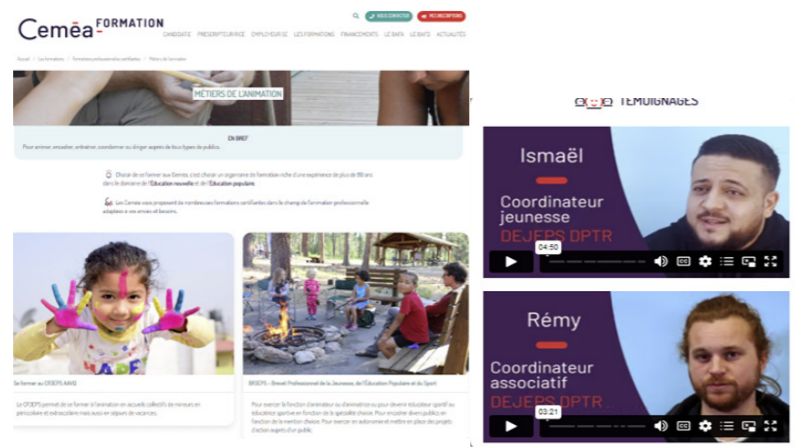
Cemêa FORMATION

NOUS CONTACTER MES INSCRIPTIONS

CANDIDATE PRESCRIPTEUR·ICE EMPLOYEUR·SE LES FORMATIONS FINANCEMENTS LE BAFA LE BAFD ACTUALITÉS

Accueil Les formations Formations professionnelles certifiantes Métiers de l'animation

MÉTIERS DE L'ANIMATION

EN BREF

Pour animer, encadrer, entraîner, coordonner ou diriger auprès de tous types de publics.

Choisir de se former aux Ceméa, c'est choisir un organisme de formation riche d'une expérience de plus de 80 ans dans le domaine de l'Éducation nouvelle et de l'Éducation populaire.

Les Ceméa vous proposent de nombreuses formations certifiantes dans le champ de l'animation professionnelle adaptées à vos envies et besoins.

Se former au CPJEPS AAVQ

Le CPJEPS permet de se former à l'animation en accueils collectifs de mineurs en périscolaire et extrascolaire mais aussi en séjours de vacances.

BPJEPS – Brevet Professionnel de la Jeunesse, de l'Éducation Populaire et du Sport

Pour exercer la fonction d'animateur ou d'animatrice ou pour devenir éducateur sportif ou éducatrice sportive en fonction de la spécialité choisie. Pour encadrer divers publics en fonction de la mention choisie. Pour exercer en autonomie et mettre en place des projets d'action auprès d'un public.

TÉMOIGNAGES

Ismaël
Coordinateur jeunesse
DEJEPS DPTR
04:50

Rémy
Coordinateur associatif
DEJEPS DPTR
03:21